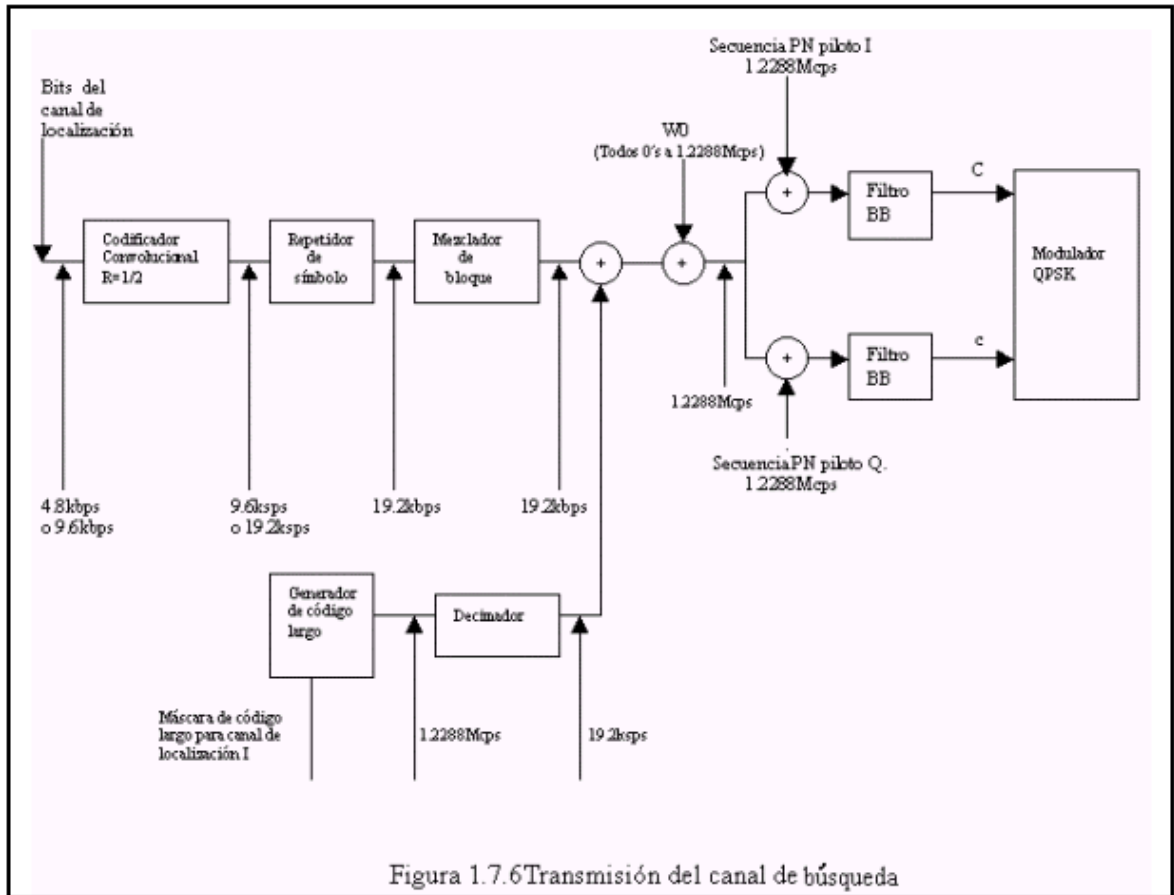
Bits del canal de localización

Codificador Convolucional R=1/2

Repetidor de símbolo

Mezclador de bloque

W0
(Todos 0's a 1.2288Mcps)

Secuencia PN piloto I
1.2288Mcps

+

+

+

+

Filtro BB

Filtro BB

C

c

Modulador QPSK

1.2288Mcps

Secuencia PN piloto Q.
1.2288Mcps

4.8kbps
o 9.6kbps

9.6ksps
o 19.2ksps

19.2kbps

19.2kbps

Generador de código largo

Decimador

Máscara de código largo para canal de localización I

1.2288Mcps

19.2ksps

Figura 1.7.6Transmisión del canal de búsqueda